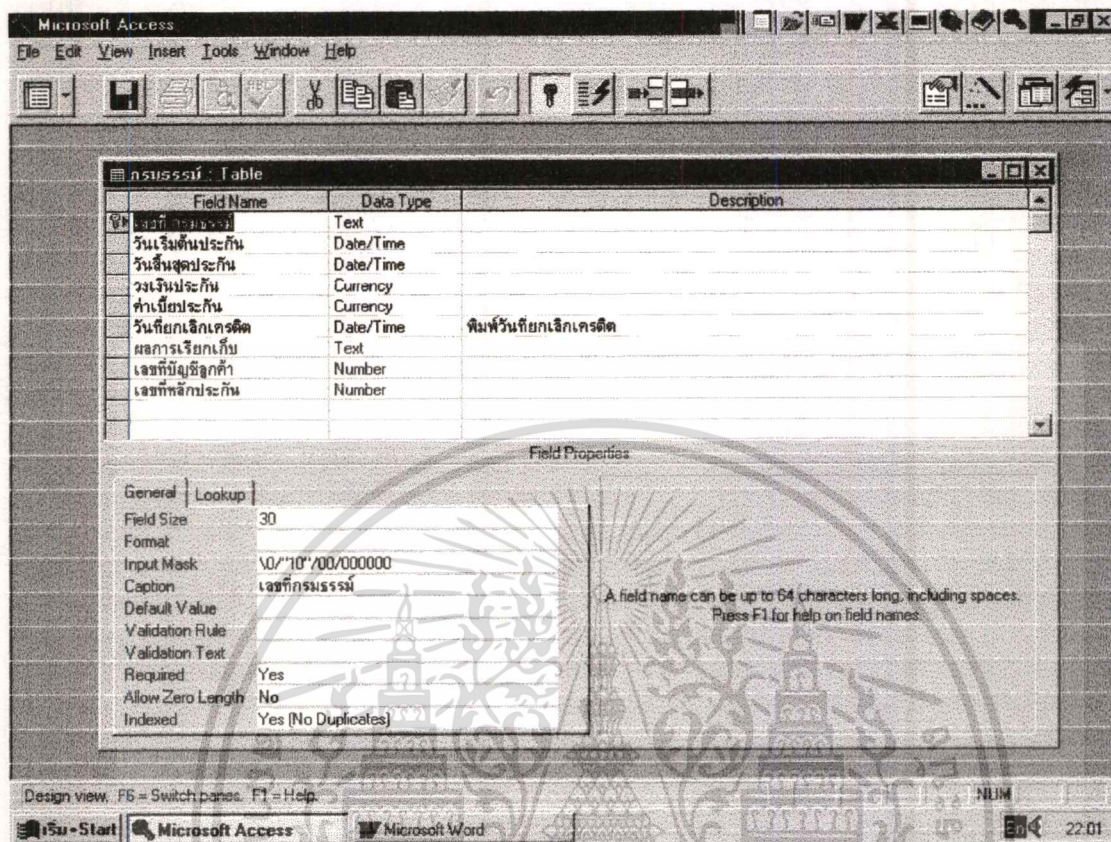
Microsoft Access
File Edit View Insert Tools Window Help

กรมธรรม์ : Table

| Field Name | Data Type | Description |
|---|---|---|
| เลขที่กรมธรรม์ | Text | |
| วันเริ่มต้นประกัน | Date/Time | |
| วันสิ้นสุดประกัน | Date/Time | |
| วงเงินประกัน | Currency | |
| ค่าเบี้ยประกัน | Currency | |
| วันที่ยกเลิกเครดิต | Date/Time | พิมพ์วันที่ยกเลิกเครดิต |
| ผลการเรียกเก็บ | Text | |
| เลขที่บัญชีลูกค้า | Number | |
| เลขที่หลักประกัน | Number | |

Field Properties

General Lookup

| | |
|---|---|
| Field Size | 30 |
| Format | |
| Input Mask | \0/"10"/00/000000 |
| Caption | เลขที่กรมธรรม์ |
| Default Value | |
| Validation Rule | |
| Validation Text | |
| Required | Yes |
| Allow Zero Length | No |
| Indexed | Yes (No Duplicates) |

A field name can be up to 64 characters long, including spaces. Press F1 for help on field names.

Design view. F6 = Switch panes. F1 = Help.
NUM

เริ่ม-Start Microsoft Access Microsoft Word 22:01